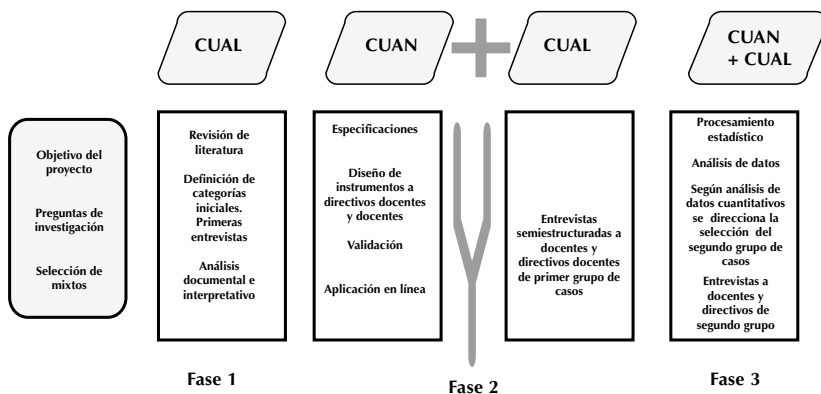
CUAL

CUAN

CUAL

CUAN + CUAL

Objetivo del proyecto

Preguntas de investigación

Selección de mixtos

Revisión de literatura

Definición de categorías iniciales. Primeras entrevistas

Análisis documental e interpretativo

Especificaciones

Diseño de instrumentos a directivos docentes y docentes

Validación

Aplicación en línea

Entrevistas semiestructuradas a docentes y directivos docentes de primer grupo de casos

Procesamiento estadístico

Análisis de datos

Según análisis de datos cuantitativos se direcciona la selección del segundo grupo de casos

Entrevistas a docentes y directivos de segundo grupo

Fase 1

Fase 2

Fase 3